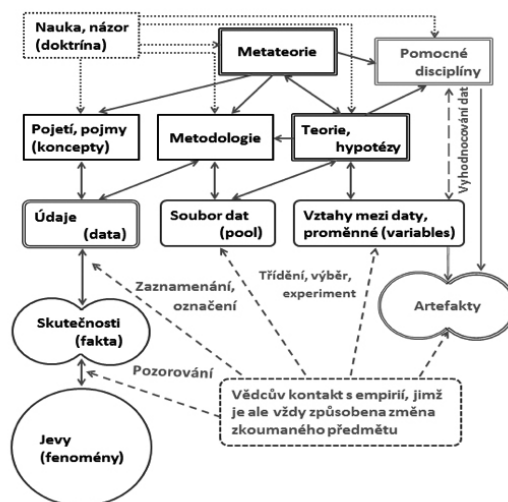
Nauka, názor (doktrína)

Metateorie

Pomocné disciplíny

Pojetí, pojmy (koncepty)

Metodologie

Teorie, hypotézy

Vyhodnocování dat

Údaje (data)

Soubor dat (pool)

Vztahy mezi daty, proměnné (variables)

Zaznamenání, označení

Třídění, výběr, experiment

Artefakty

Skutečnosti (fakta)

Pozorování

Vědcův kontakt s empirií, jímž je ale vždy způsobena změna zkoumaného předmětu

Jevy (fenomény)